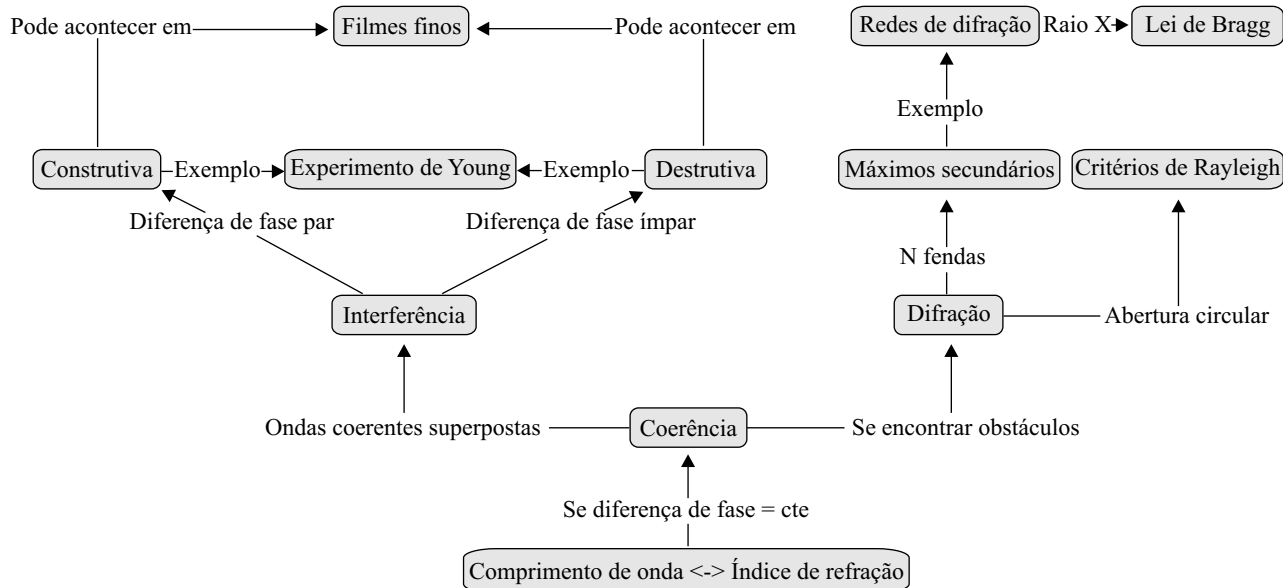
Pode acontecer em
Filmes finos
Pode acontecer em
Redes de difração
Raio X
Lei de Bragg
Exemplo
Construtiva
Exemplo
Experimento de Young
Exemplo
Destrutiva
Máximos secundários
Critérios de Rayleigh
Diferença de fase par
Diferença de fase ímpar
N fendas
Interferência
Difração
Abertura circular
Ondas coerentes superpostas
Coerência
Se encontrar obstáculos
Se diferença de fase = cte
Comprimento de onda <-> Índice de refração